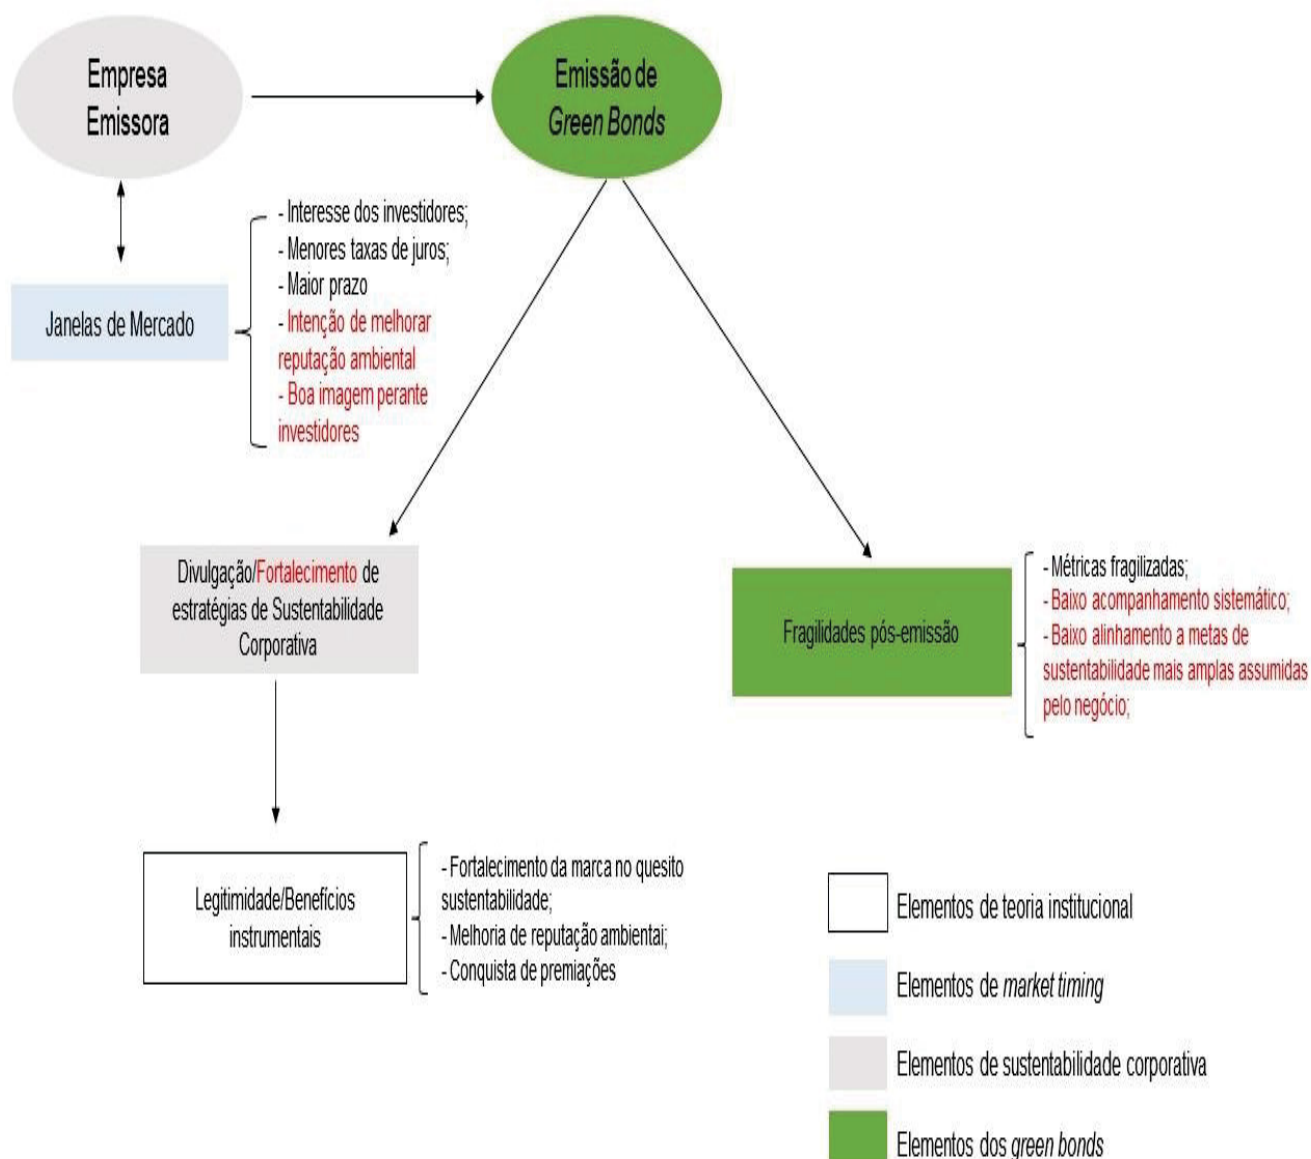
Empresa Emissora

Emissão de Green Bonds

Janelas de Mercado

- Interesse dos investidores;
- Menores taxas de juros;
- Maior prazo
- Intenção de melhorar reputação ambiental
- Boa imagem perante investidores

Divulgação/Fortalecimento de estratégias de Sustentabilidade Corporativa

Fragilidades pós-emissão

- Métricas fragilizadas;
- Baixo acompanhamento sistemático;
- Baixo alinhamento a metas de sustentabilidade mais amplas assumidas pelo negócio;

Legitimidade/Benefícios instrumentais

- Fortalecimento da marca no quesito sustentabilidade;
- Melhoria de reputação ambientai;
- Conquista de premiações

Elementos de teoria institucional

Elementos de market timing

Elementos de sustentabilidade corporativa

Elementos dos green bonds